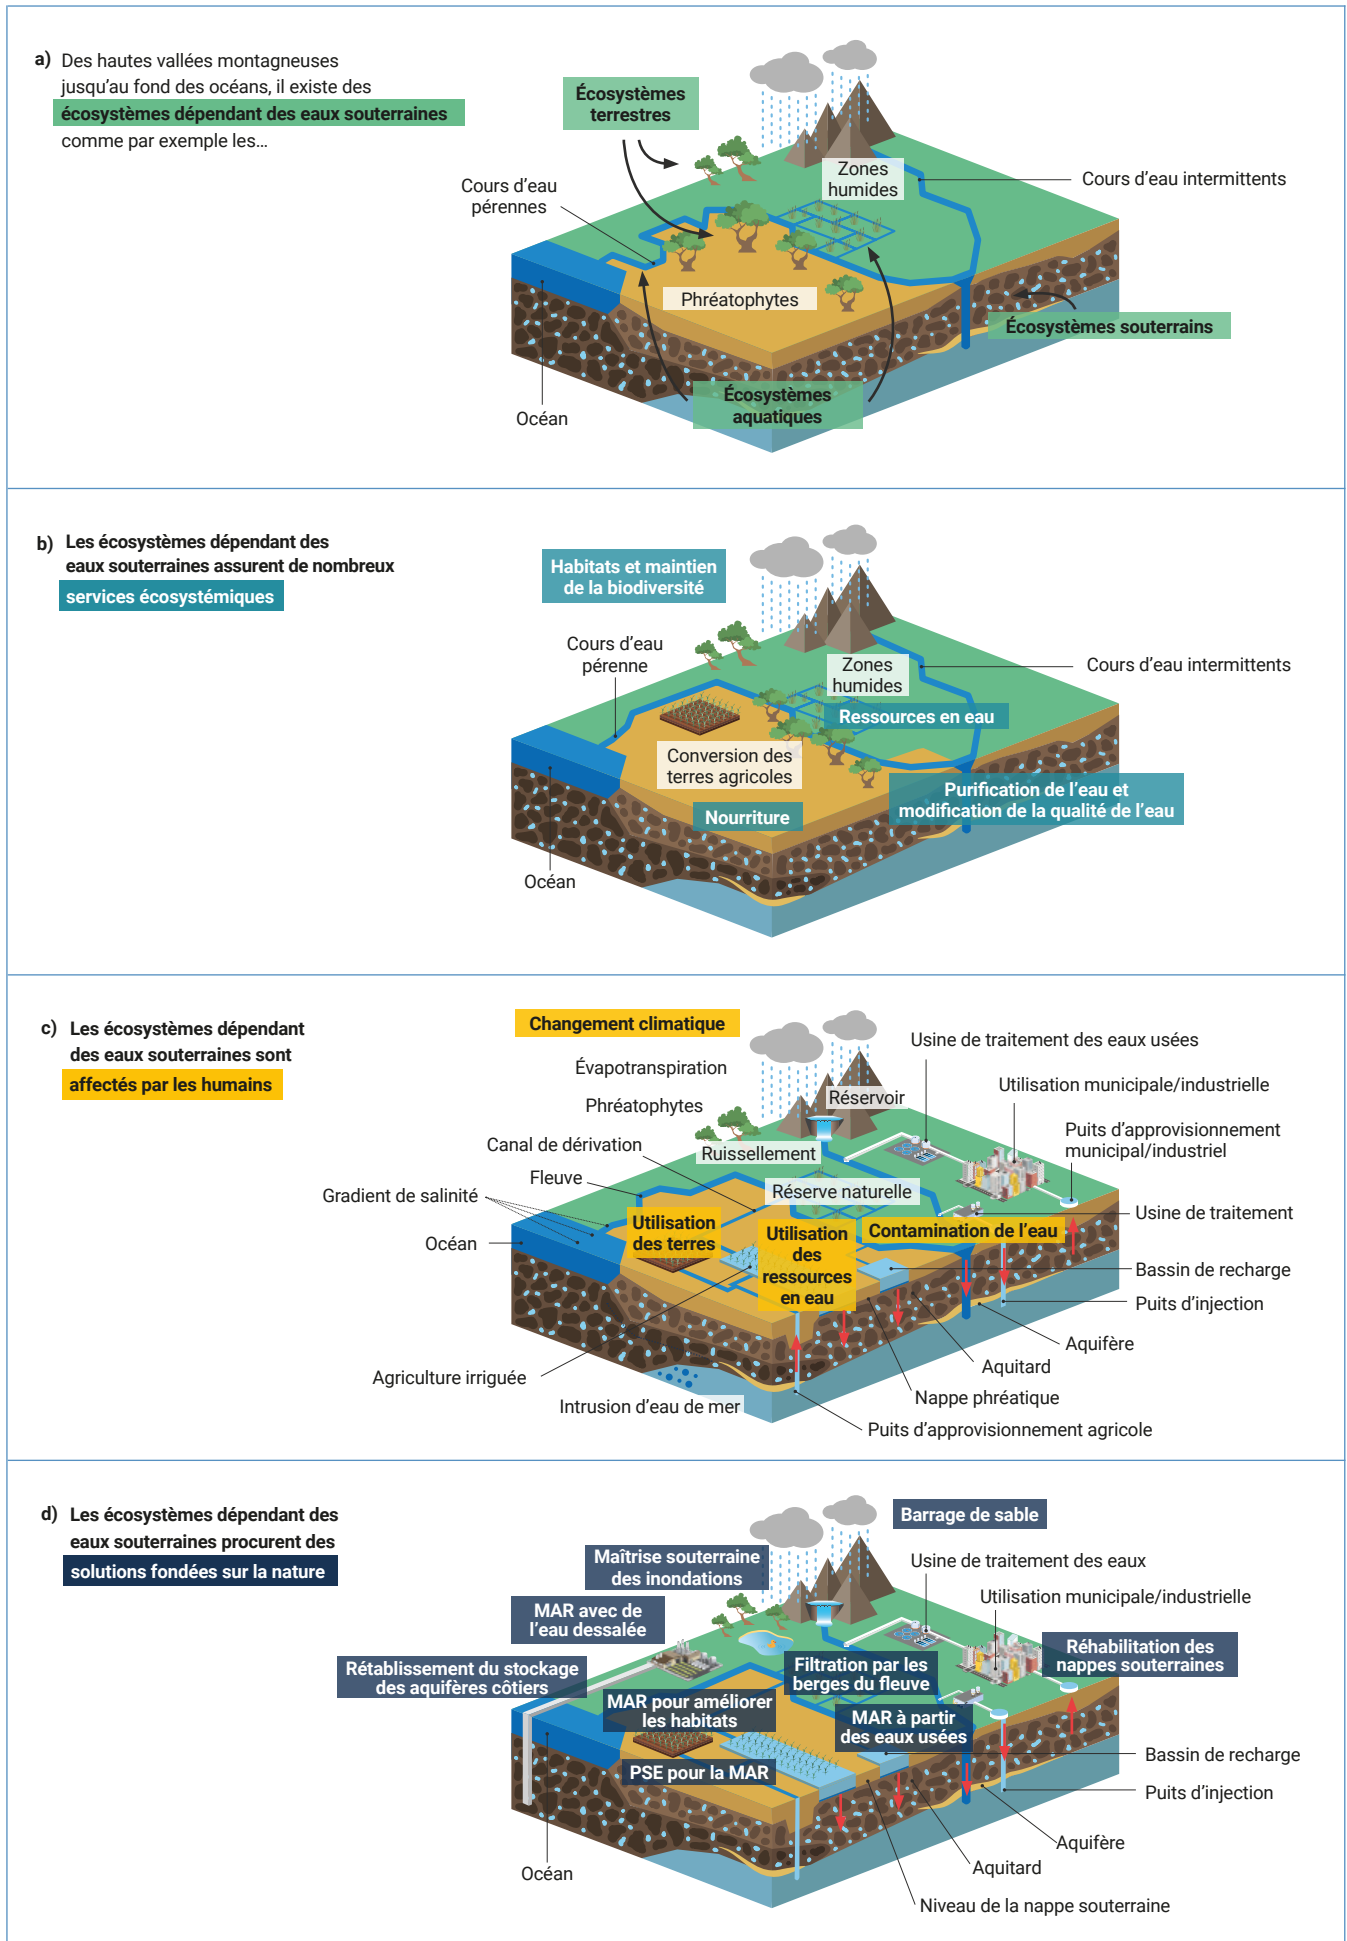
a) Des hautes vallées montagneuses jusqu'au fond des océans, il existe des écosystèmes dépendant des eaux souterraines comme par exemple les…

Écosystèmes terrestres

Zones humides

Cours d'eau intermittents

Cours d'eau pérennes

Phréatophytes

Écosystèmes souterrains

Océan

Écosystèmes aquatiques

b) Les écosystèmes dépendant des eaux souterraines assurent de nombreux services écosystémiques

Habitats et maintien de la biodiversité

Cours d'eau pérenne

Zones humides

Cours d'eau intermittents

Ressources en eau

Conversion des terres agricoles

Purification de l'eau et modification de la qualité de l'eau

Nourriture

Océan

c) Les écosystèmes dépendant des eaux souterraines sont affectés par les humains

Changement climatique

Usine de traitement des eaux usées

Évapotranspiration

Réservoir

Utilisation municipale/industrielle

Phréatophytes

Puits d'approvisionnement municipal/industriel

Canal de dérivation

Ruissellement

Fleuve

Réserve naturelle

Gradient de salinité

Usine de traitement

Utilisation des terres

Utilisation des ressources en eau

Contamination de l'eau

Océan

Bassin de recharge

Puits d'injection

Aquifère

Aquitard

Agriculture irriguée

Nappe phréatique

Intrusion d'eau de mer

Puits d'approvisionnement agricole

d) Les écosystèmes dépendant des eaux souterraines procurent des solutions fondées sur la nature

Barrage de sable

Maîtrise souterraine des inondations

Usine de traitement des eaux

MAR avec de l'eau dessalée

Utilisation municipale/industrielle

Réhabilitation des nappes souterraines

Rétablissement du stockage des aquifères côtiers

Filtration par les berges du fleuve

MAR pour améliorer les habitats

MAR à partir des eaux usées

Bassin de recharge

PSE pour la MAR

Puits d'injection

Aquifère

Océan

Aquitard

Niveau de la nappe souterraine